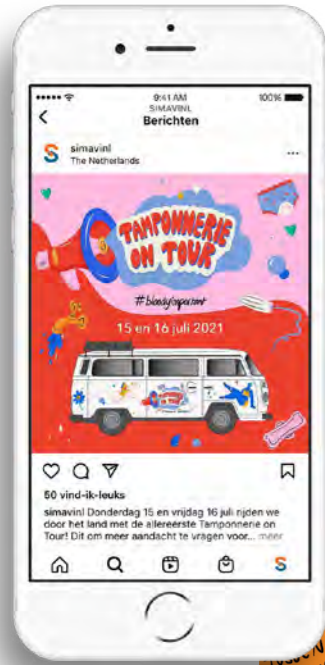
9:41 AM
SIMAVINL
100%
Berichten

simavinl
The Netherlands

TAMPONNERIE ON TOUR
#bloedybelangrijk
15 en 16 juli 2021

50 vind-ik-leuks
simavinl Donderdag 15 en vrijdag 16 juli rijden we door het land met de allereerste Tamponnerie on Tour! Dit om meer aandacht te vragen voor... meer